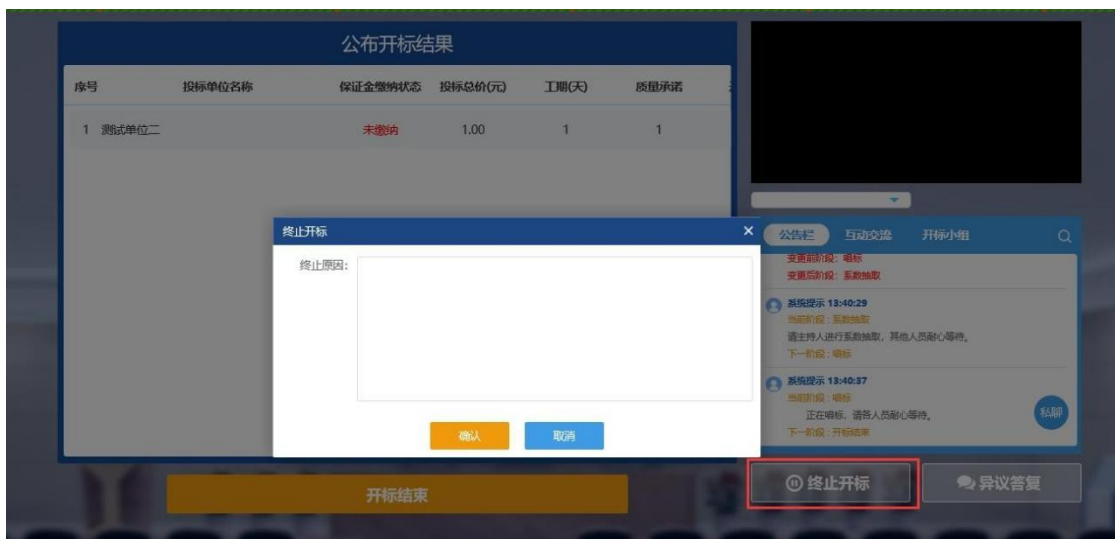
公布开标结果

| 序号 | 投标单位名称 | 保证金缴纳状态 | 投标总价(元) | 工期(天) | 质量承诺 |
|---|---|---|---|---|---|
| 1 | 测试单位二 | 未缴纳 | 1.00 | 1 | 1 |

终止开标
×
终止原因:
确认
取消

公告栏 互动交流 开标小组

变更前阶段：唱标
变更后阶段：系数抽取

系统提示 13:40:29
当前阶段：系数抽取
请主持人进行系数抽取，其他人员耐心等待。
下一阶段：唱标

系统提示 13:40:37
当前阶段：唱标
正在唱标，请各人员耐心等待。
下一阶段：开标结束

私聊

开标结束

终止开标

异议答复